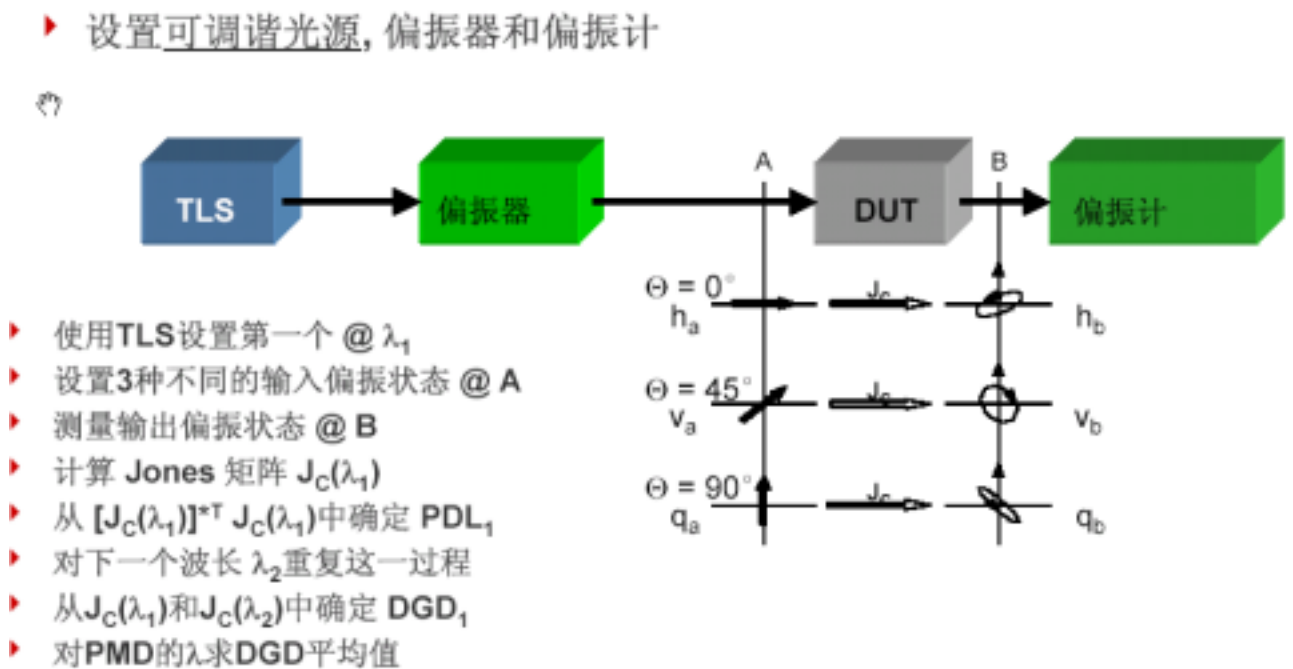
设置可调谐光源, 偏振器和偏振计

TLS

偏振器

A

DUT

B

偏振计

$\Theta = 0°$
$h_a$
$J_c$
$h_b$

$\Theta = 45°$
$v_a$
$J_c$
$v_b$

$\Theta = 90°$
$q_a$
$J_c$
$q_b$

使用TLS设置第一个 @ $\lambda_1$
设置3种不同的输入偏振状态 @ A
测量输出偏振状态 @ B
计算 Jones 矩阵 $J_C(\lambda_1)$
从 $[J_C(\lambda_1)]^{*T}$ $J_C(\lambda_1)$中确定 $PDL_1$
对下一个波长 $\lambda_2$重复这一过程
从$J_C(\lambda_1)$和$J_C(\lambda_2)$中确定 $DGD_1$
对PMD的λ求DGD平均值